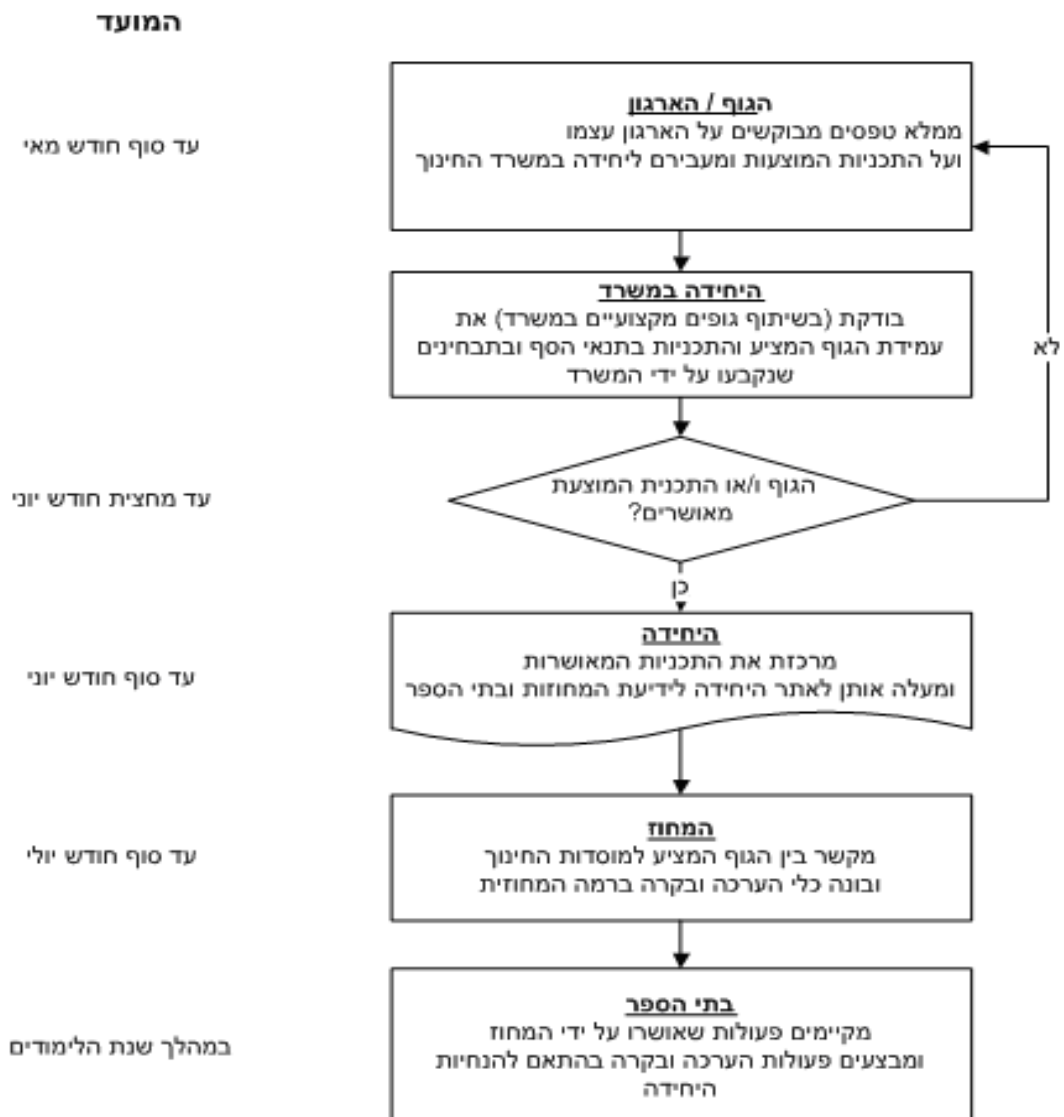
המועד

עד סוף חודש מאי

הגוף / הארגון
ממלא טפסים מבוקשים על הארגון עצמו ועל התכניות המוצעות ומעבירם ליחידה במשרד החינוך

היחידה במשרד
בודקת (בשיתוף גופים מקצועיים במשרד) את עמידת הגוף המציע והתכניות בתנאי הסף ובתבחינים שנקבעו על ידי המשרד

לא

עד מחצית חודש יוני

הגוף ו/או התכנית המוצעת מאושרים?

כן

עד סוף חודש יוני

היחידה
מרכזת את התכניות המאושרות ומעלה אותן לאתר היחידה לידיעת המחוזות ובתי הספר

עד סוף חודש יולי

המחוז
מקשר בין הגוף המציע למוסדות החינוך ובונה כלי הערכה ובקרה ברמה המחוזית

במהלך שנת הלימודים

בתי הספר
מקיימים פעולות שאושרו על ידי המחוז ומבצעים פעולות הערכה ובקרה בהתאם להנחיות היחידה